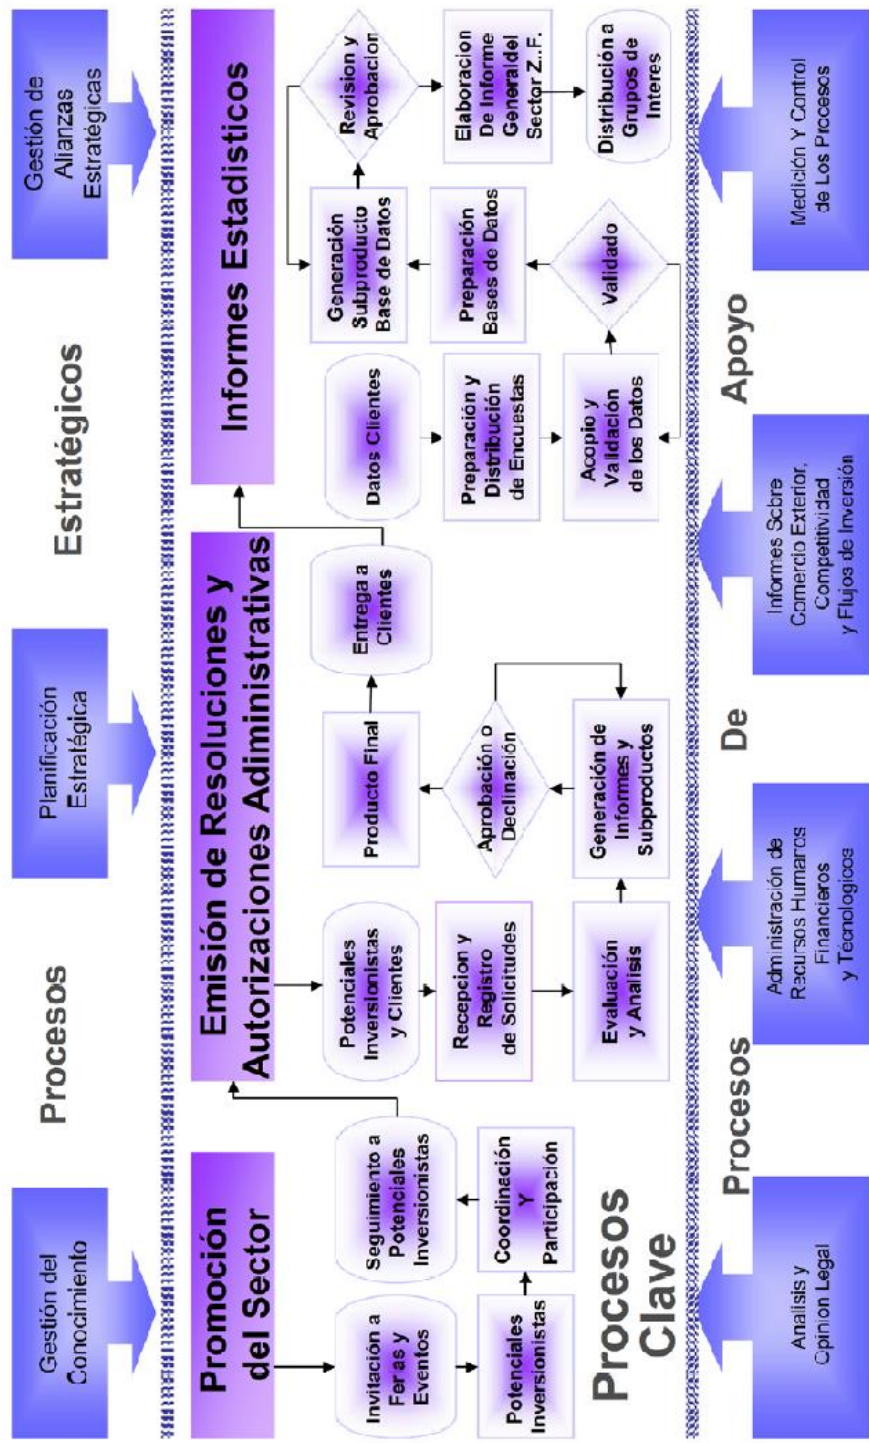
Procesos Estratégicos

Gestión del Conocimiento

Planificación Estratégica

Gestión de Alianzas Estratégicas

Promoción del Sector

Invitación a Ferias y Eventos

Potenciales Inversionistas

Coordinación Y Participación

Seguimiento a Potenciales Inversionistas

Emisión de Resoluciones y Autorizaciones Adiministrativas

Potenciales Inversionistas y Clientes

Recepcion y Registro de Solicitudes

Evaluación y Analisis

Generación de Informes y Subproductos

Aprobación o Declinación

Producto Final

Entrega a Clientes

Informes Estadisticos

Datos Clientes

Preparación y Distribución de Encuestas

Acopio y Validación de los Datos

Validado

Preparación Bases de Datos

Generación Subproducto Base de Datos

Revision y Aprobacion

Elaboracion De Informe General del Sector Z. F.

Distribución a Grupos de Interes

Procesos Clave

Procesos De Apoyo

Analisis y Opinion Legal

Administración de Recursos Humanos Financieros y Tecnologicos

Informes Sobre Comercio Exterior, Competitividad y Flujos de Inversión

Medición Y Control de Los Procesos